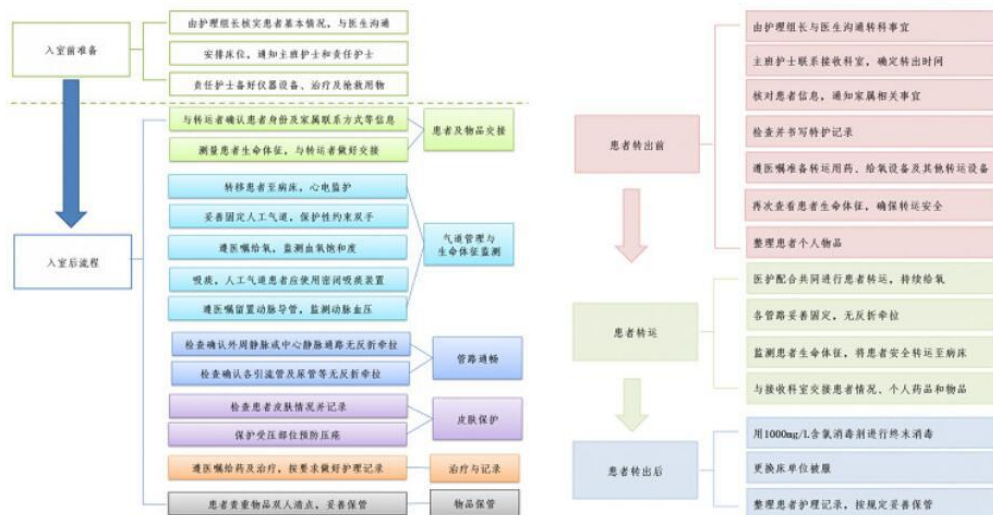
入室前准备

由护理组长核实患者基本情况，与医生沟通

安排床位，通知主班护士和责任护士

责任护士备好仪器设备、治疗及抢救用物

入室后流程

与转运者确认患者身份及家属联系方式等信息

测量患者生命体征，与转运者做好交接

患者及物品交接

转移患者至病床，心电监护

妥善固定人工气道，保护性约束双手

遵医嘱给氧，监测血氧饱和度

吸痰，人工气道患者应使用密闭吸痰装置

遵医嘱留置动脉导管，监测动脉血压

气道管理与生命体征监测

检查确认外周静脉或中心静脉通路无反折牵拉

检查确认各引流管及尿管等无反折牵拉

管路通畅

检查患者皮肤情况并记录

保护受压部位预防压疮

皮肤保护

遵医嘱给药及治疗，按要求做好护理记录

治疗与记录

患者贵重物品双人清点，妥善保管

物品保管

患者转出前

由护理组长与医生沟通转科事宜

主班护士联系接收科室，确定转出时间

核对患者信息，通知家属相关事宜

检查并书写转护记录

遵医嘱准备转运用药、给氧设备及其他转运设备

再次查看患者生命体征，确保转运安全

整理患者个人物品

患者转运

医护配合共同进行患者转运，持续给氧

各管路妥善固定，无反折牵拉

监测患者生命体征，将患者安全转运至病床

与接收科室交接患者情况、个人药品和物品

患者转出后

用1000mg/L含氯消毒剂进行终末消毒

更换床单位被服

整理患者护理记录，按规定妥善保管